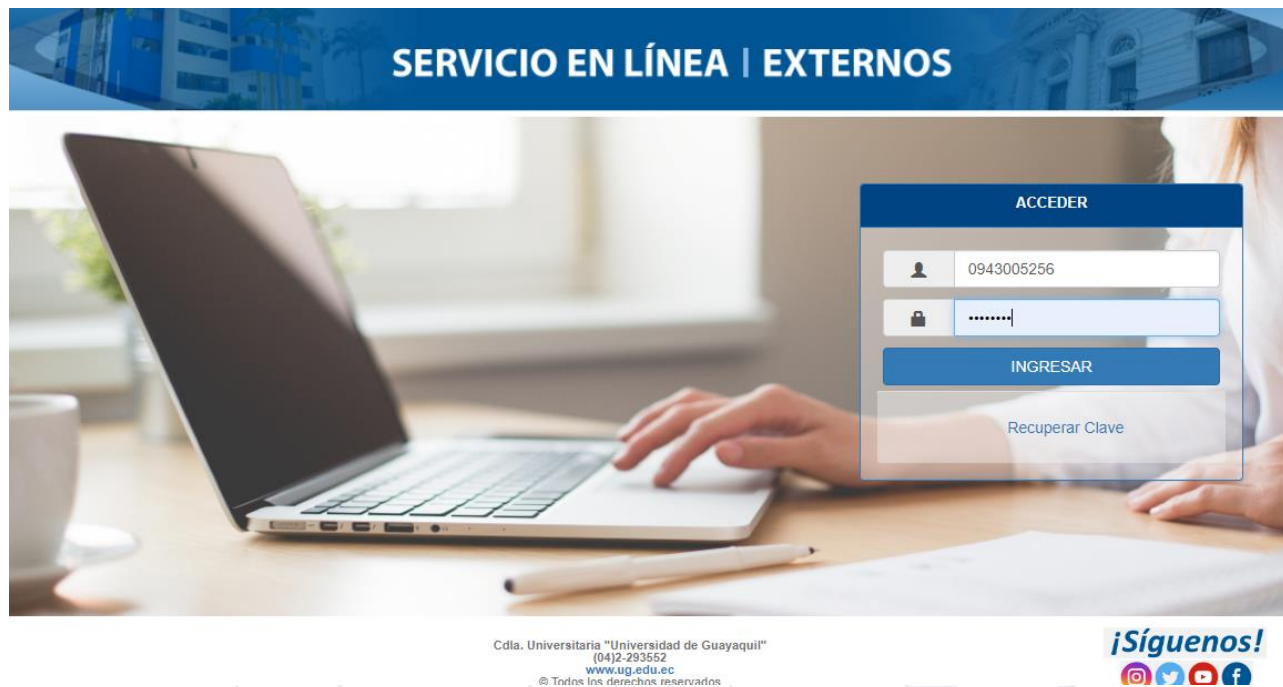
SERVICIO EN LÍNEA | EXTERNOS

ACCEDER

0943005256

••••••••

INGRESAR

Recuperar Clave

Cdla. Universitaria "Universidad de Guayaquil"
(04)2-293552
www.ug.edu.ec
© Todos los derechos reservados

¡Síguenos!